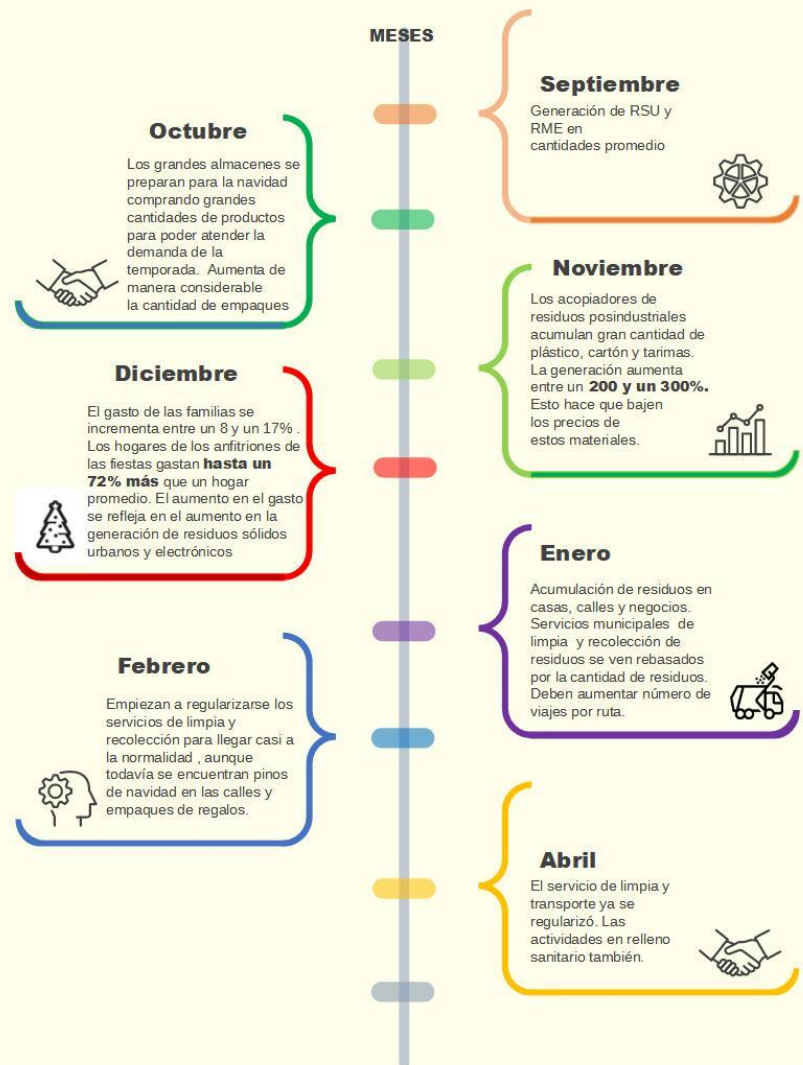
MESES

Septiembre

Generación de RSU y RME en cantidades promedio

Octubre

Los grandes almacenes se preparan para la navidad comprando grandes cantidades de productos para poder atender la demanda de la temporada. Aumenta de manera considerable la cantidad de empaques

Noviembre

Los acopiadores de residuos posindustriales acumulan gran cantidad de plástico, cartón y tarimas. La generación aumenta entre un **200 y un 300%.** Esto hace que bajen los precios de estos materiales.

Diciembre

El gasto de las familias se incrementa entre un 8 y un 17% . Los hogares de los anfitriones de las fiestas gastan **hasta un 72% más** que un hogar promedio. El aumento en el gasto se refleja en el aumento en la generación de residuos sólidos urbanos y electrónicos

Enero

Acumulación de residuos en casas, calles y negocios. Servicios municipales de limpia y recolección de residuos se ven rebasados por la cantidad de residuos. Deben aumentar número de viajes por ruta.

Febrero

Empiezan a regularizarse los servicios de limpia y recolección para llegar casi a la normalidad , aunque todavía se encuentran pinos de navidad en las calles y empaques de regalos.

Abril

El servicio de limpia y transporte ya se regularizó. Las actividades en relleno sanitario también.